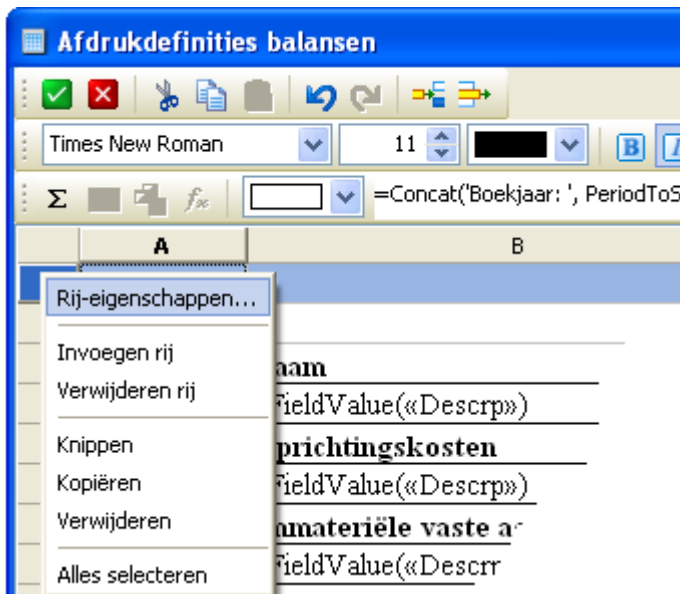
Afdrukdefinities balansen

Times New Roman
11
B
=Concat('Boekjaar: ', PeriodToS

A
B

Rij-eigenschappen...
Invoegen rij
Verwijderen rij
Knippen
Kopiëren
Verwijderen
Alles selecteren

aam
FieldValue(«Descrp»)
prichtingskosten
FieldValue(«Descrp»)
nmateriële vaste a
FieldValue(«Descrr